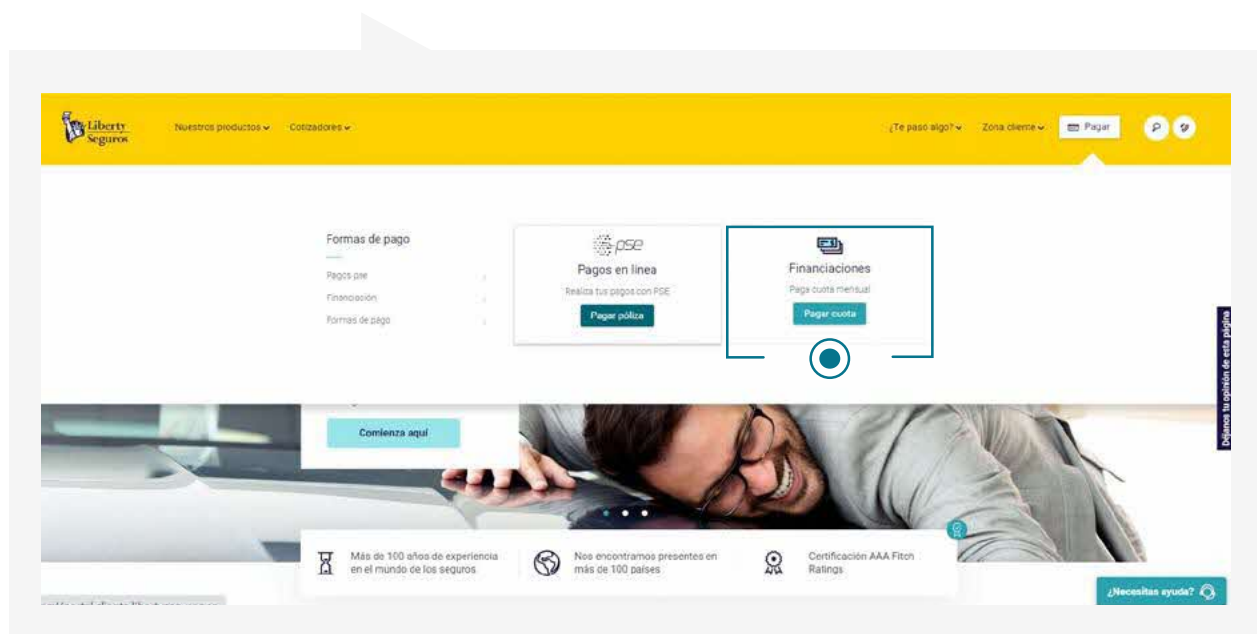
Liberty Seguros

Nuestros productos Cotizadores

¿Te pasó algo? Zona cliente Pagar

Formas de pago

Pagos pse

Financiación

Formas de pago

pse

Pagos en línea

Realiza tus pagos con PSE

Pagar póliza

Financiaciones

Paga cuota mensual

Pagar cuota

Comienza aquí

Déjanos tu opinión de esta página

Más de 100 años de experiencia en el mundo de los seguros

Nos encontramos presentes en más de 100 países

Certificación AAA Fitch Ratings

¿Necesitas ayuda?

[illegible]